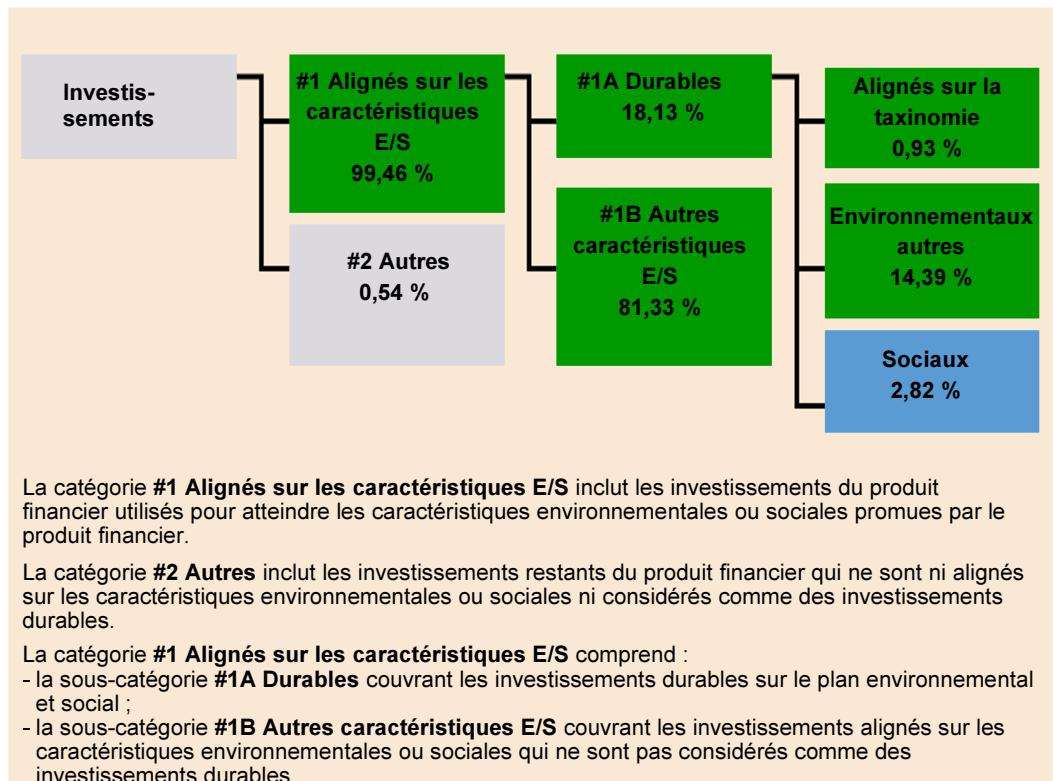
Investissements

#1 Alignés sur les caractéristiques E/S
99,46 %

#2 Autres
0,54 %

#1A Durables
18,13 %

#1B Autres caractéristiques E/S
81,33 %

Alignés sur la taxinomie
0,93 %

Environnementaux autres
14,39 %

Sociaux
2,82 %

La catégorie **#1 Alignés sur les caractéristiques E/S** inclut les investissements du produit financier utilisés pour atteindre les caractéristiques environnementales ou sociales promues par le produit financier.

La catégorie **#2 Autres** inclut les investissements restants du produit financier qui ne sont ni alignés sur les caractéristiques environnementales ou sociales ni considérés comme des investissements durables.

La catégorie **#1 Alignés sur les caractéristiques E/S** comprend :
- la sous-catégorie **#1A Durables** couvrant les investissements durables sur le plan environnemental et social ;
- la sous-catégorie **#1B Autres caractéristiques E/S** couvrant les investissements alignés sur les caractéristiques environnementales ou sociales qui ne sont pas considérés comme des investissements durables.